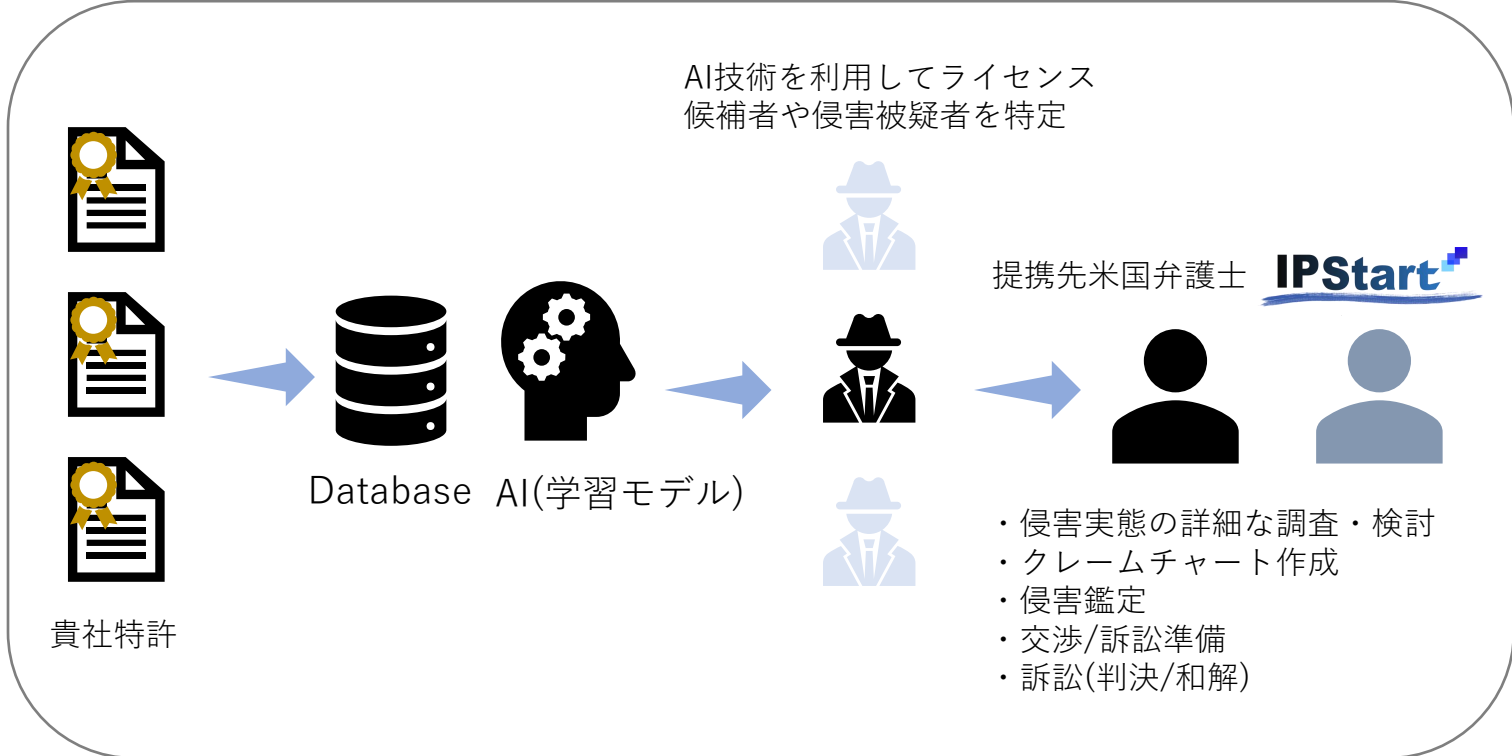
AI技術を利用してライセンス候補者や侵害被疑者を特定

提携先米国弁護士

IPStart

Database

AI(学習モデル)

貴社特許

・侵害実態の詳細な調査・検討
・クレームチャート作成
・侵害鑑定
・交渉/訴訟準備
・訴訟(判決/和解)